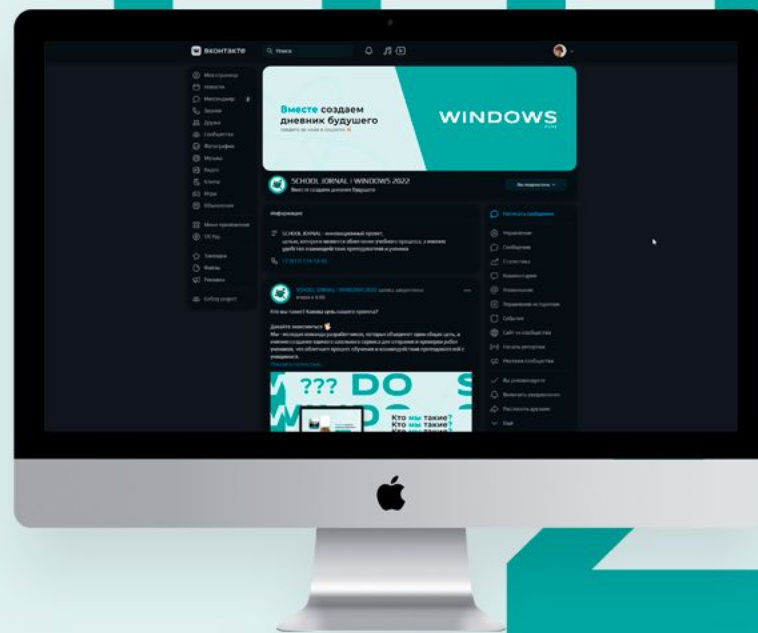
ВКОНТАКТЕ

Поиск

Моя страница
Новости
Мессенджер
Звонки
Друзья
Сообщества
Фотографии
Музыка
Видео
Клипы
Игры
Объявления
Мини-приложения
VK Pay
Закладки
Файлы
Реклама

Вместе создаем дневник будущего

WINDOWS

SCHOOL JORNAL | WINDOWS 2022
Вместе создаем дневник будущего

Вы подписаны

Информация

SCHOOL JORNAL - инновационный проект, цель которого является облегчение учебного процесса, а именно удобства взаимодействия преподавателя и ученика

SCHOOL JORNAL | WINDOWS 2022

Кто мы такие? Какова цель нашего проекта?

Давайте знакомиться!

Показать полностью...

??? DO

Кто мы такие?
Кто мы такие?

Написать сообщение
Управление
Сообщения
Статистика
Комментарии
Уведомления
Управление историями
События
Сайт из сообщества
Начать трансляцию
Миссия сообщества
Вы руководитель
Включить уведомления
Рассказать друзьям
Ещё